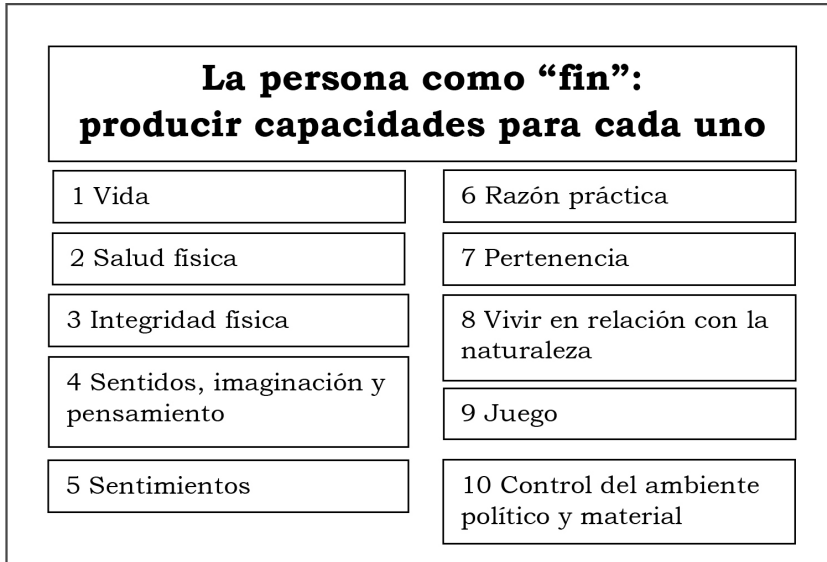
La persona como "fin": producir capacidades para cada uno

1 Vida

2 Salud física

3 Integridad física

4 Sentidos, imaginación y pensamiento

5 Sentimientos

6 Razón práctica

7 Pertenencia

8 Vivir en relación con la naturaleza

9 Juego

10 Control del ambiente político y material